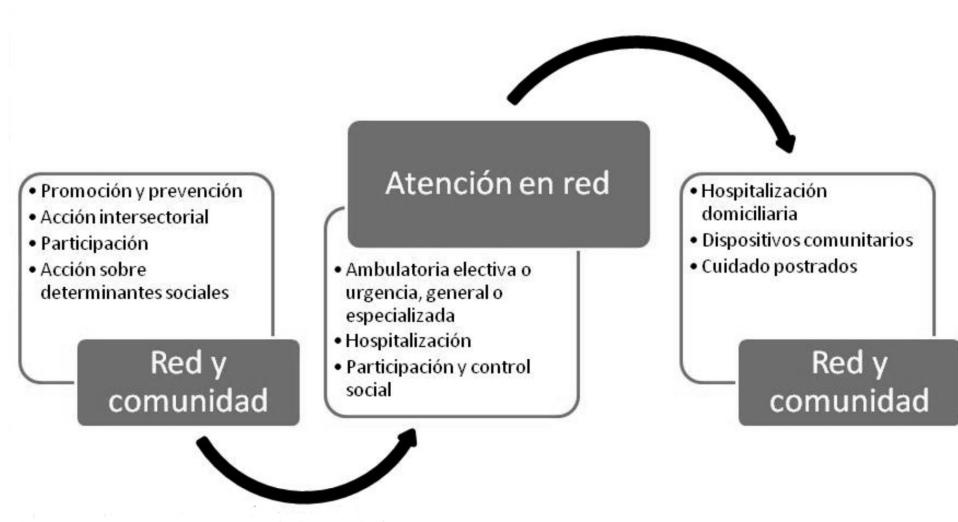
• Promoción y prevención
• Acción intersectorial
• Participación
• Acción sobre determinantes sociales

Red y comunidad

Atención en red

• Ambulatoria electiva o urgencia, general o especializada
• Hospitalización
• Participación y control social

• Hospitalización domiciliaria
• Dispositivos comunitarios
• Cuidado postrados

Red y comunidad